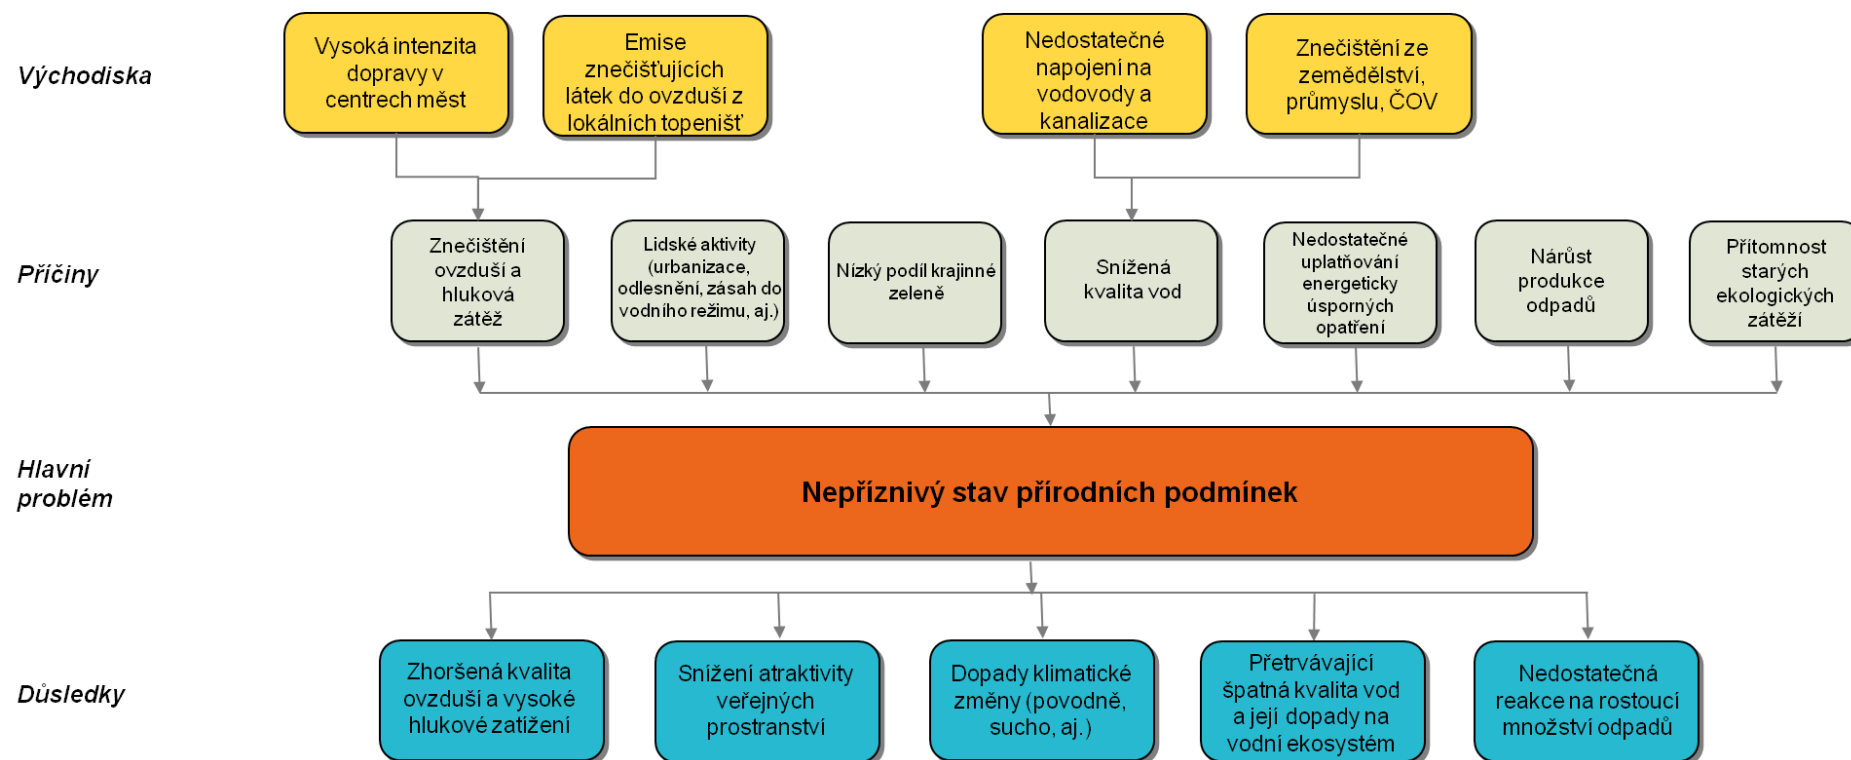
Východiska

Vysoká intenzita dopravy v centrech měst

Emise znečišťujících látek do ovzduší z lokálních topenišť

Nedostatečné napojení na vodovody a kanalizace

Znečištění ze zemědělství, průmyslu, ČOV

Příčiny

Znečištění ovzduší a hluková zátěž

Lidské aktivity (urbanizace, odlesnění, zásah do vodního režimu, aj.)

Nízký podíl krajinné zeleně

Snížená kvalita vod

Nedostatečné uplatňování energeticky úsporných opatření

Nárůst produkce odpadů

Přítomnost starých ekologických zátěží

Hlavní problém

Nepříznivý stav přírodních podmínek

Důsledky

Zhoršená kvalita ovzduší a vysoké hlukové zatížení

Snížení atraktivity veřejných prostranství

Dopady klimatické změny (povodně, sucho, aj.)

Přetrvávající špatná kvalita vod a její dopady na vodní ekosystém

Nedostatečná reakce na rostoucí množství odpadů